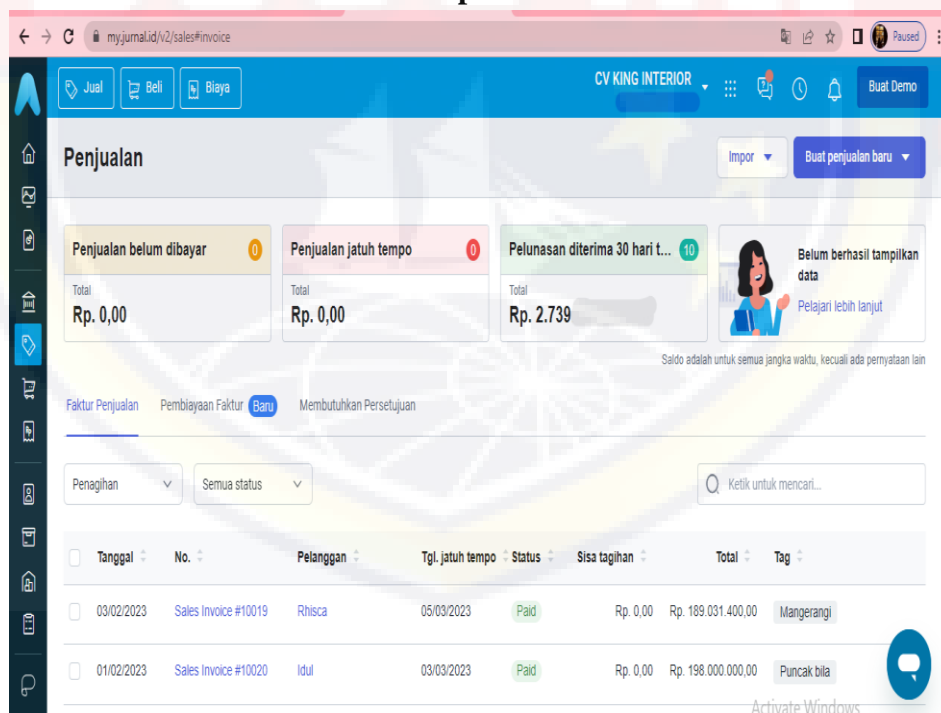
my.jurnal.id/v2/sales#invoice

Paused

Jual Beli Biaya

CV KING INTERIOR

Buat Demo

Penjualan

Impor

Buat penjualan baru

Penjualan belum dibayar 0
Total
Rp. 0,00

Penjualan jatuh tempo 0
Total
Rp. 0,00

Pelunasan diterima 30 hari t... 10
Total
Rp. 2.739

Belum berhasil tampilkan data
Pelajari lebih lanjut

Saldo adalah untuk semua jangka waktu, kecuali ada pernyataan lain

Faktur Penjualan Pembiayaan Faktur Baru Membutuhkan Persetujuan

Penagihan Semua status

Ketik untuk mencari...

| Tanggal | No. | Pelanggan | Tgl. jatuh tempo | Status | Sisa tagihan | Total | Tag |
|---|---|---|---|---|---|---|---|
| 03/02/2023 | Sales Invoice #10019 | Rhisca | 05/03/2023 | Paid | Rp. 0,00 | Rp. 189.031.400,00 | Mangerangi |
| 01/02/2023 | Sales Invoice #10020 | Idul | 03/03/2023 | Paid | Rp. 0,00 | Rp. 198.000.000,00 | Puncak bila |

Activate Windows